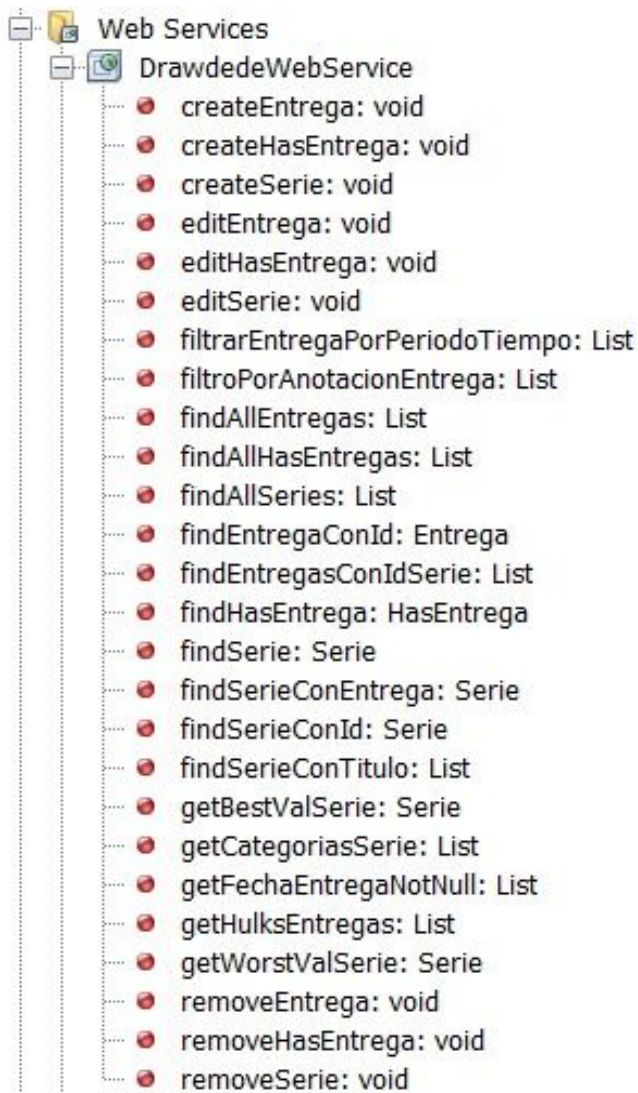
Web Services
DrawdedeWebService
createEntrega: void
createHasEntrega: void
createSerie: void
editEntrega: void
editHasEntrega: void
editSerie: void
filtrarEntregaPorPeriodoTiempo: List
filtroPorAnotacionEntrega: List
findAllEntregas: List
findAllHasEntregas: List
findAllSeries: List
findEntregaConId: Entrega
findEntregasConIdSerie: List
findHasEntrega: HasEntrega
findSerie: Serie
findSerieConEntrega: Serie
findSerieConId: Serie
findSerieConTitulo: List
getBestValSerie: Serie
getCategoriasSerie: List
getFechaEntregaNotNull: List
getHulksEntregas: List
getWorstValSerie: Serie
removeEntrega: void
removeHasEntrega: void
removeSerie: void